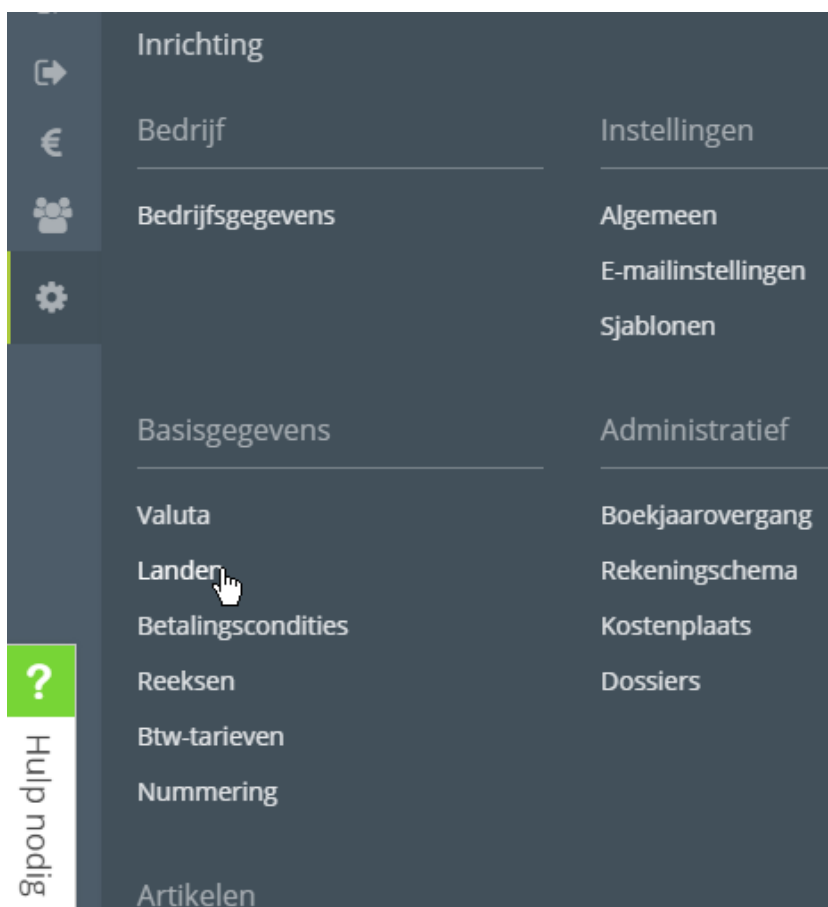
€

?

Hulp nodig

Inrichting

Bedrijf

Bedrijfsgegevens

Instellingen

Algemeen

E-mailinstellingen

Sjablonen

Basisgegevens

Valuta

Landen

Betalingscondities

Reeksen

Btw-tarieven

Nummering

Administratief

Boekjaarovergang

Rekeningschema

Kostenplaats

Dossiers

Artikelen